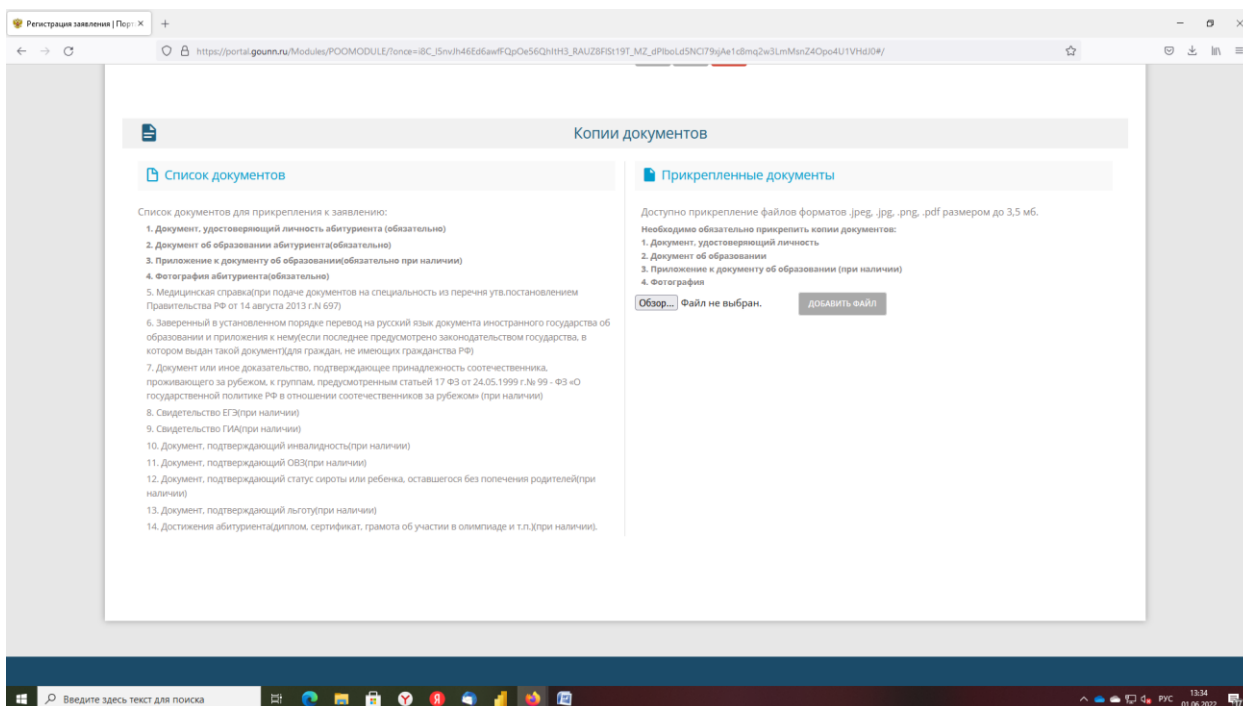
Регистрация заявления | Порт ×

https://portal.gounn.ru/Modules/POOMODULE/?once=i8C_I5nvJh46Ed6awfFQpOe56QhltH3_RAUZ8FISt19T_MZ_dPlboLd5NCI79xjAe1c8mq2w3LmMsnZ4Opo4U1VHdJ0#/

Копии документов

Список документов

Список документов для прикрепления к заявлению:
1. Документ, удостоверяющий личность абитуриента (обязательно)
2. Документ об образовании абитуриента(обязательно)
3. Приложение к документу об образовании(обязательно при наличии)
4. Фотография абитуриента(обязательно)
5. Медицинская справка(при подаче документов на специальность из перечня утв.постановлением Правительства РФ от 14 августа 2013 г.N 697)
6. Заверенный в установленном порядке перевод на русский язык документа иностранного государства об образовании и приложения к нему(если последнее предусмотрено законодательством государства, в котором выдан такой документ)(для граждан, не имеющих гражданства РФ)
7. Документ или иное доказательство, подтверждающее принадлежность соотечественника, проживающего за рубежом, к группам, предусмотренным статьей 17 ФЗ от 24.05.1999 г.№ 99 - ФЗ «О государственной политике РФ в отношении соотечественников за рубежом» (при наличии)
8. Свидетельство ЕГЭ(при наличии)
9. Свидетельство ГИА(при наличии)
10. Документ, подтверждающий инвалидность(при наличии)
11. Документ, подтверждающий ОВЗ(при наличии)
12. Документ, подтверждающий статус сироты или ребенка, оставшегося без попечения родителей(при наличии)
13. Документ, подтверждающий льготу(при наличии)
14. Достижения абитуриента(диплом, сертификат, грамота об участии в олимпиаде и т.п.)(при наличии).

Прикрепленные документы

Доступно прикрепление файлов форматов .jpeg, .jpg, .png, .pdf размером до 3,5 мб.
Необходимо обязательно прикрепить копии документов:
1. Документ, удостоверяющий личность
2. Документ об образовании
3. Приложение к документу об образовании (при наличии)
4. Фотография

Обзор... Файл не выбран. ДОБАВИТЬ ФАЙЛ

Введите здесь текст для поиска

РУС 13:34 01.06.2022